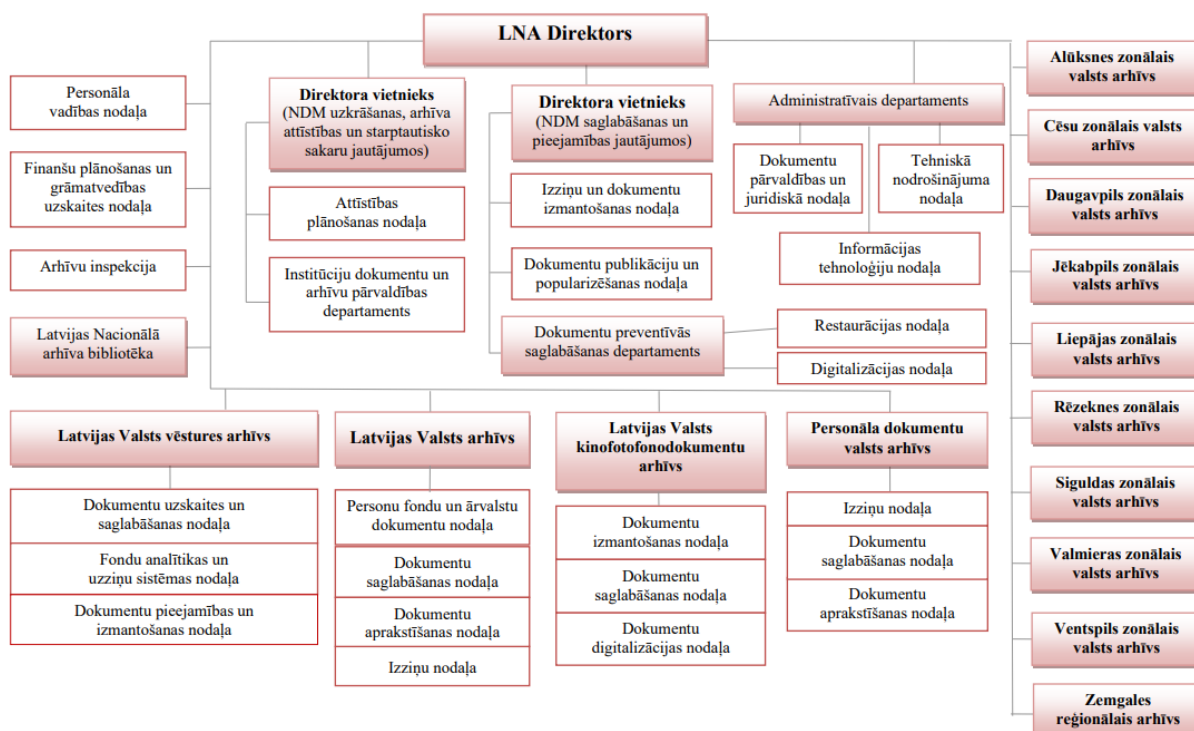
LNA Direktors

Personāla vadības nodaļa

Finanšu plānošanas un grāmatvedības uzskaites nodaļa

Arhīvu inspekcija

Latvijas Nacionālā arhīva bibliotēka

Direktora vietnieks (NDM uzkrāšanas, arhīva attīstības un starptautisko sakaru jautājumos)

Attīstības plānošanas nodaļa

Institūciju dokumentu un arhīvu pārvaldības departaments

Direktora vietnieks (NDM saglabāšanas un pieejamības jautājumos)

Izziņu un dokumentu izmantošanas nodaļa

Dokumentu publikāciju un popularizēšanas nodaļa

Dokumentu preventīvās saglabāšanas departaments

Restaurācijas nodaļa

Digitalizācijas nodaļa

Administratīvais departaments

Dokumentu pārvaldības un juridiskā nodaļa

Tehniskā nodrošinājuma nodaļa

Informācijas tehnoloģiju nodaļa

Alūksnes zonālais valsts arhīvs

Cēsu zonālais valsts arhīvs

Daugavpils zonālais valsts arhīvs

Jēkabpils zonālais valsts arhīvs

Liepājas zonālais valsts arhīvs

Rēzeknes zonālais valsts arhīvs

Siguldas zonālais valsts arhīvs

Valmieras zonālais valsts arhīvs

Ventspils zonālais valsts arhīvs

Zemgales reģionālais arhīvs

Latvijas Valsts vēstures arhīvs

Dokumentu uzskaites un saglabāšanas nodaļa

Fondu analītikas un uzziņu sistēmas nodaļa

Dokumentu pieejamības un izmantošanas nodaļa

Latvijas Valsts arhīvs

Personu fondu un ārvalstu dokumentu nodaļa

Dokumentu saglabāšanas nodaļa

Dokumentu aprakstīšanas nodaļa

Izziņu nodaļa

Latvijas Valsts kinofotofonodokumentu arhīvs

Dokumentu izmantošanas nodaļa

Dokumentu saglabāšanas nodaļa

Dokumentu digitalizācijas nodaļa

Personāla dokumentu valsts arhīvs

Izziņu nodaļa

Dokumentu saglabāšanas nodaļa

Dokumentu aprakstīšanas nodaļa